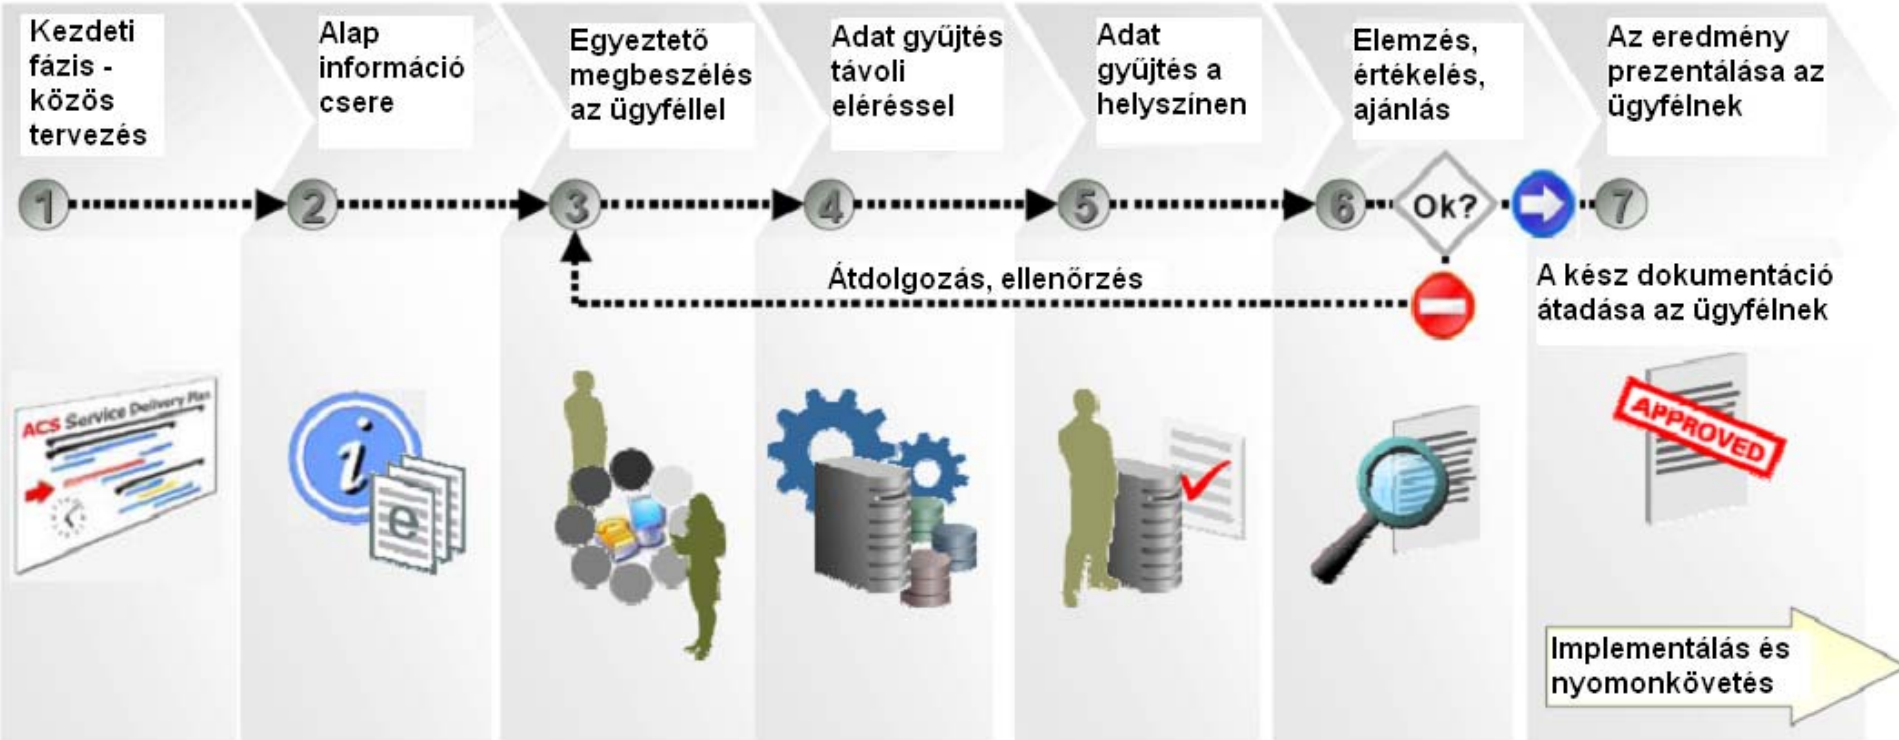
Kezdeti fázis - közös tervezés

Alap információ csere

Egyeztető megbeszélés az ügyféllel

Adat gyűjtés távoli eléréssel

Adat gyűjtés a helyszínen

Elemzés, értékelés, ajánlás

Az eredmény prezentálása az ügyfélnek

1

2

3

4

5

6

Ok?

7

Átdolgozás, ellenőrzés

A kész dokumentáció átadása az ügyfélnek

ACS Service Delivery Plan

i

e

APPROVED

Implementálás és nyomonkövetés